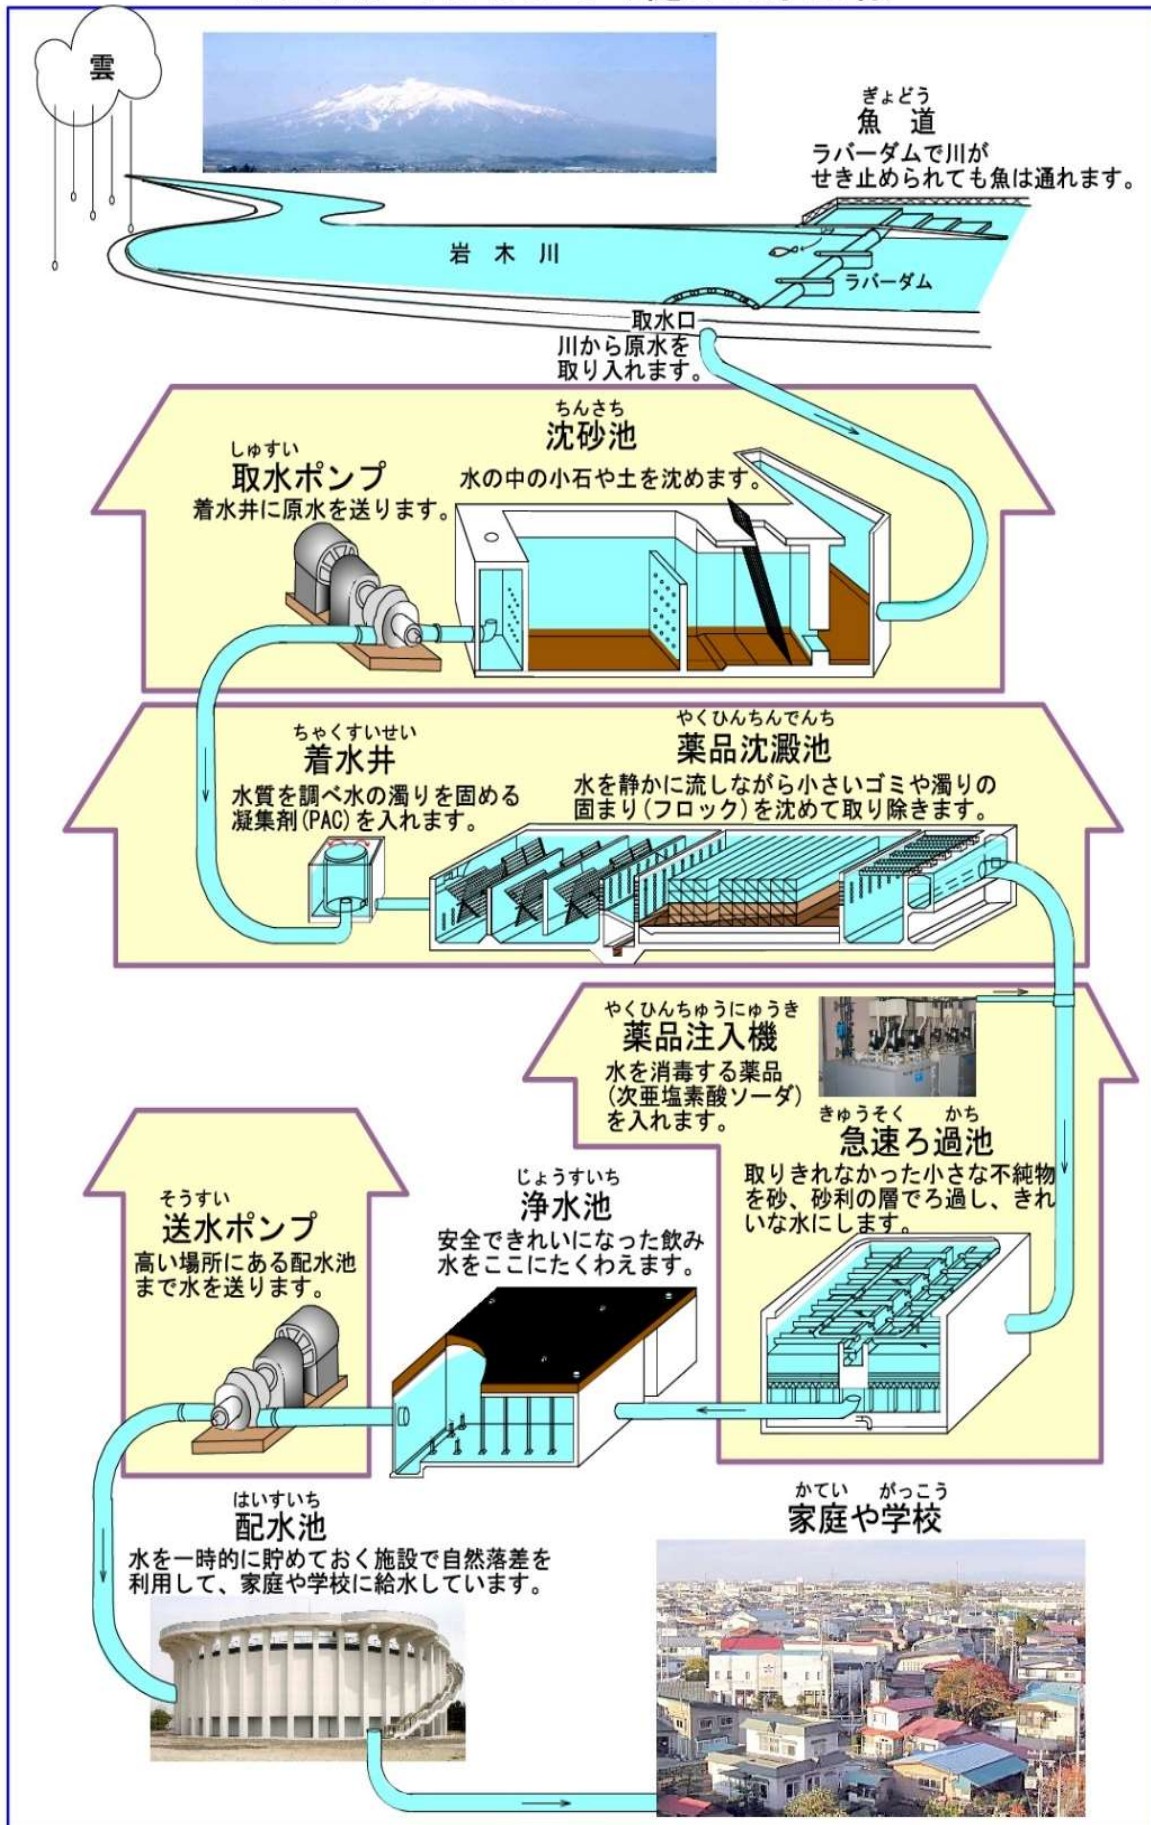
雲

ぎょどう
魚道
ラバーダムで川がせき止められても魚は通れます。

岩木川

ラバーダム

取水口
川から原水を取り入れます。

ちんさち
沈砂池
水の中の小石や土を沈めます。

しゅすい
取水ポンプ
着水井に原水を送ります。

ちゃくすいせい
着水井
水質を調べ水の濁りを固める凝集剤(PAC)を入れます。

やくひんちんでんち
薬品沈澱池
水を静かに流しながら小さいゴミや濁りの固まり(フロック)を沈めて取り除きます。

やくひんちゅうにゅうき
薬品注入機
水を消毒する薬品(次亜塩素酸ソーダ)を入れます。

きゅうそく かち
急速ろ過池
取りきれなかった小さな不純物を砂、砂利の層でろ過し、きれいな水にします。

じょうすいち
浄水池
安全できれいになった飲み水をここにたくわえます。

そうすい
送水ポンプ
高い場所にある配水池まで水を送ります。

はいすいち
配水池
水を一時的に貯めておく施設で自然落差を利用して、家庭や学校に給水しています。

かてい がっこう
家庭や学校